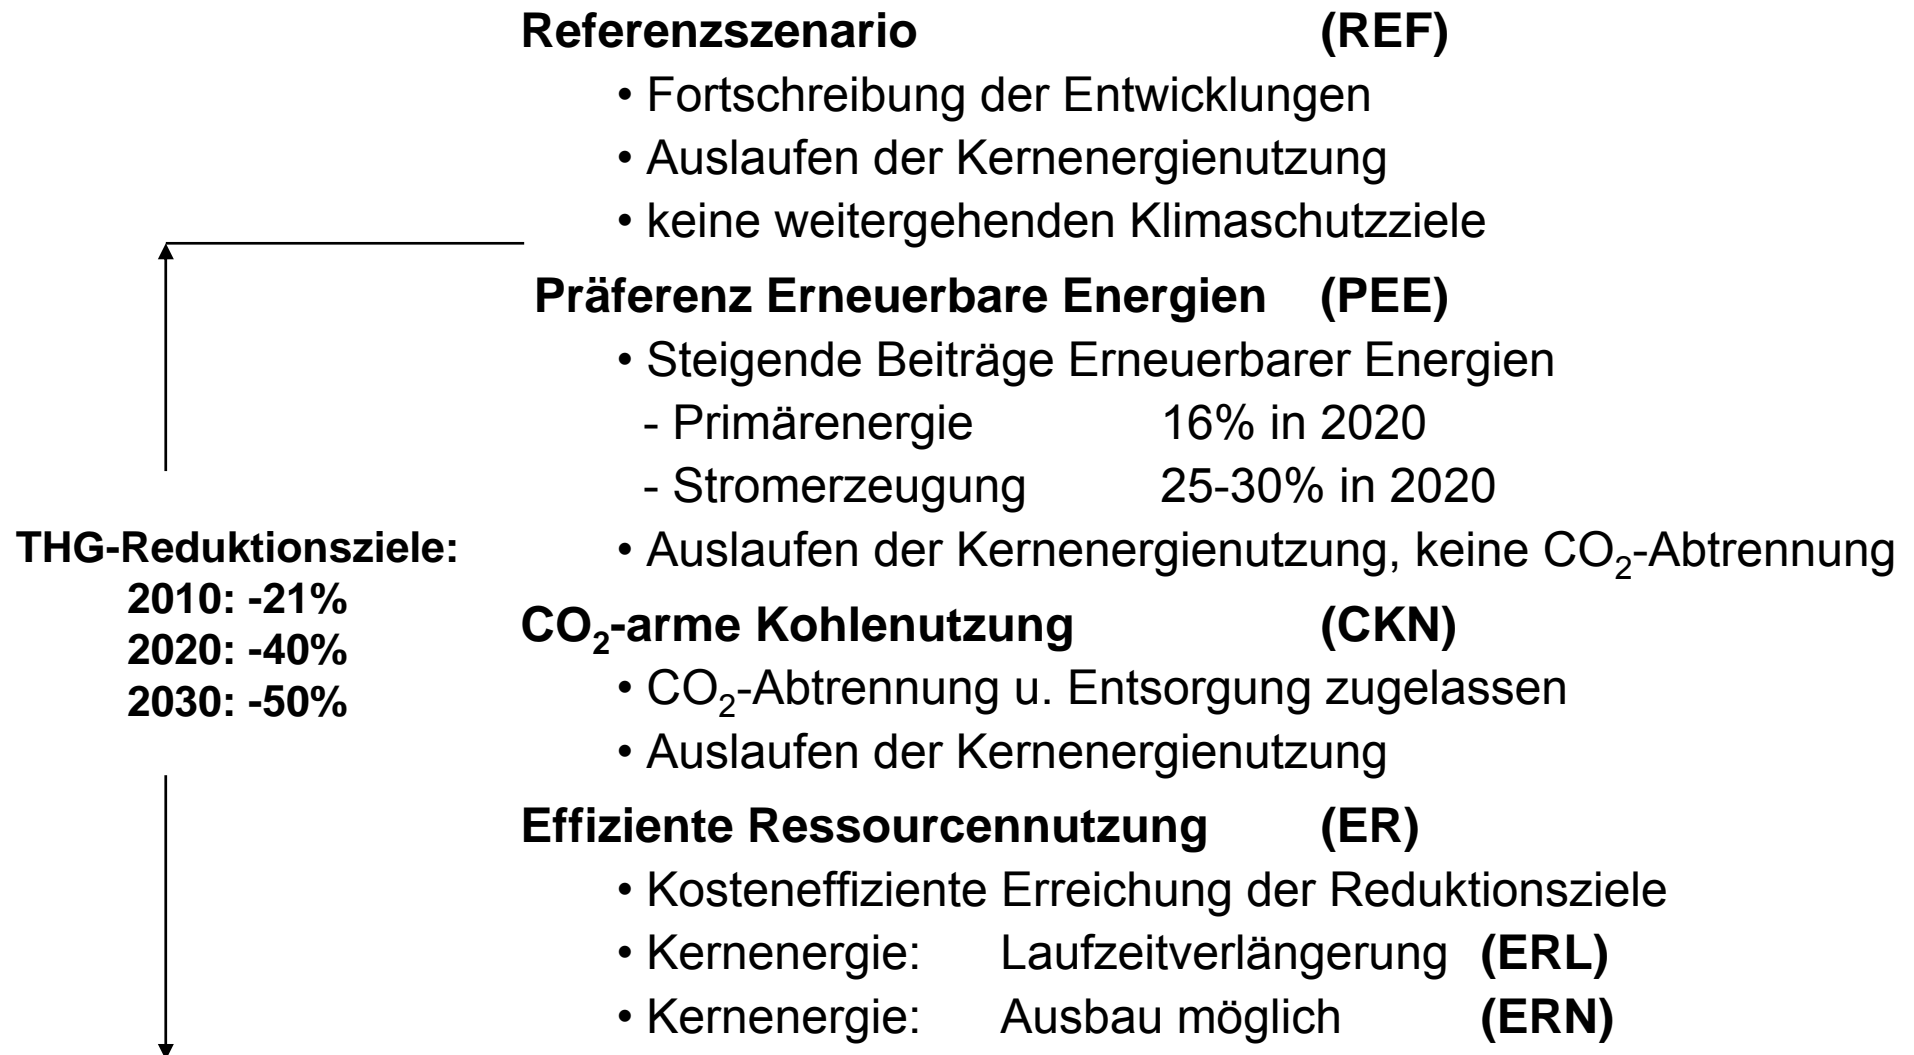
**Referenzszenario (REF)**

• Fortschreibung der Entwicklungen
• Auslaufen der Kernenergienutzung
• keine weitergehenden Klimaschutzziele

**Präferenz Erneuerbare Energien (PEE)**

• Steigende Beiträge Erneuerbarer Energien
- Primärenergie 16% in 2020
- Stromerzeugung 25-30% in 2020
• Auslaufen der Kernenergienutzung, keine $CO_2$-Abtrennung

**THG-Reduktionsziele:**
**2010: -21%**
**2020: -40%**
**2030: -50%**

**$CO_2$-arme Kohlenutzung (CKN)**

• $CO_2$-Abtrennung u. Entsorgung zugelassen
• Auslaufen der Kernenergienutzung

**Effiziente Ressourcennutzung (ER)**

• Kosteneffiziente Erreichung der Reduktionsziele
• Kernenergie: Laufzeitverlängerung **(ERL)**
• Kernenergie: Ausbau möglich **(ERN)**